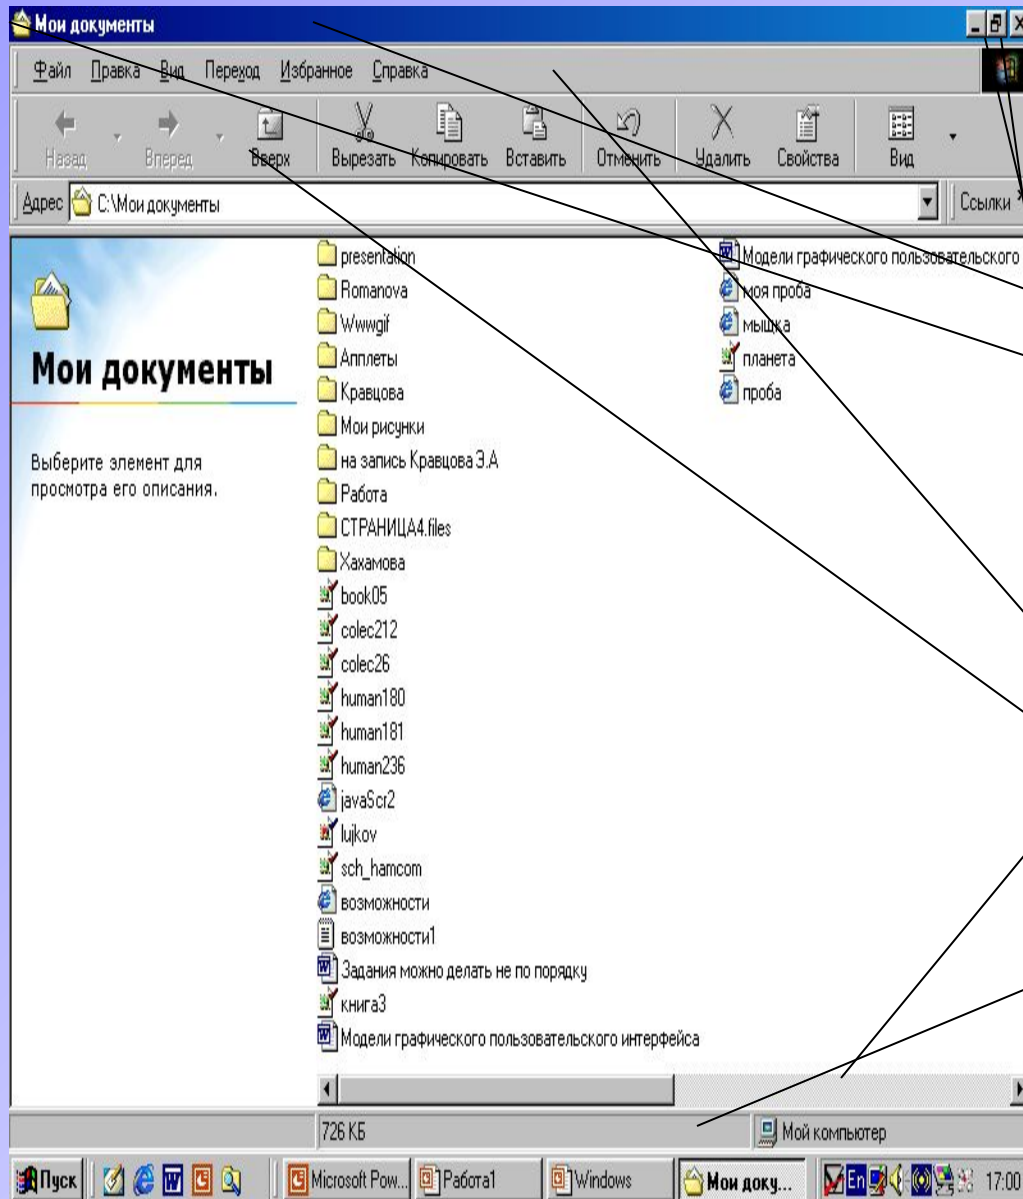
Мои документы

Файл Правка Вид Переход Избранное Справка

Назад Вперед Вверх Вырезать Копировать Вставить Отменить Удалить Свойства Вид

Адрес C:\Мои документы

Ссылки

Мои документы

Выберите элемент для просмотра его описания.

presentation
Romanova
Wwwgif
Апплеты
Кравцова
Мои рисунки
на запись Кравцова Э.А
Работа
СТРАНИЦА4.files
Хахамова
book05
colec212
colec26
human180
human181
human236
javaScr2
lujkov
sch_hamcom
возможности
возможности1
Задания можно делать не по порядку
книга3
Модели графического пользовательского интерфейса

Модели графического пользовательского
моя проба
мышка
планета
проба

726 КБ

Мой компьютер

Пуск Microsoft Pow... Работа1 Windows Мои доку... En 17:00